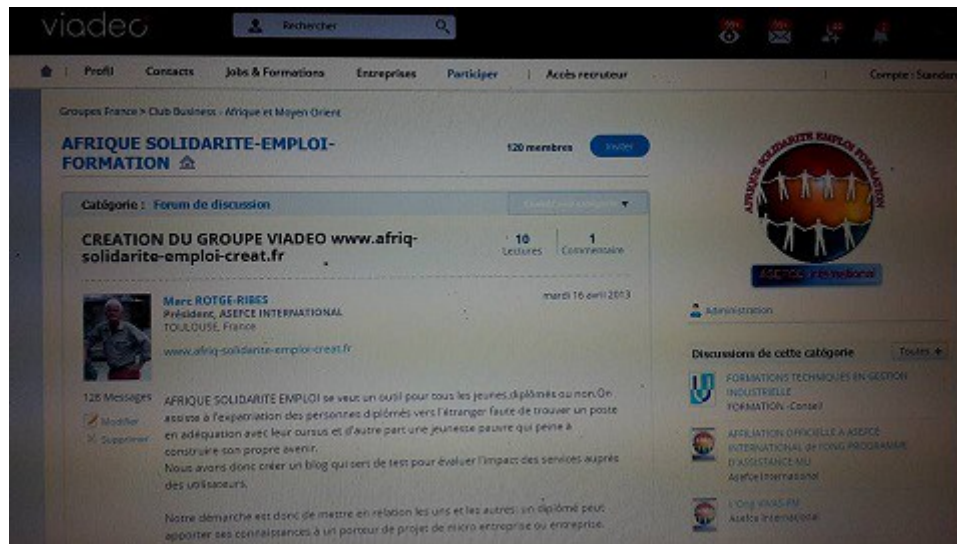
viadeo

Rechercher

99+ 99+ 46 2

Profil Contacts Jobs & Formations Entreprises Participer Accès recruteur Compte : Standard

Groupes France > Club Business - Afrique et Moyen Orient

AFRIQUE SOLIDARITE-EMPLOI-FORMATION

120 membres Inviter

Catégorie : Forum de discussion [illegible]

CREATION DU GROUPE VIADEO www.afriq-solidarite-emploi-creat.fr

10 Lectures 1 Commentaire

Marc ROTGE-RIBES
Président, ASEFCE INTERNATIONAL
TOULOUSE, France

mardi 16 avril 2013

www.afriq-solidarite-emploi-creat.fr

128 Messages
Modifier
Supprimer

AFRIQUE SOLIDARITE EMPLOI se veut un outil pour tous les jeunes diplômés ou non.On assiste à l'expatriation des personnes diplômés vers l'étranger faute de trouver un poste en adéquation avec leur cursus et d'autre part une jeunesse pauvre qui peine à construire son propre avenir.
Nous avons donc créer un blog qui sert de test pour évaluer l'impact des services auprès des utilisateurs.

Notre démarche est donc de mettre en relation les uns et les autres: un diplômé peut apporter ses connaissances à un porteur de projet de micro entreprise ou entreprise.

AFRIQUE SOLIDARITE EMPLOI FORMATION

ASEFCE International

Administration

Discussions de cette catégorie Toutes +

FORMATIONS TECHNIQUES EN GESTION INDUSTRIELLE
FORMATION -Conseil

AFFILIATION OFFICIELLE A ASEFCE INTERNATIONAL DE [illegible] PROGRAMME D'ASSISTANCE MU
Asefce International

L'Ong VASS-FM
Asefce International